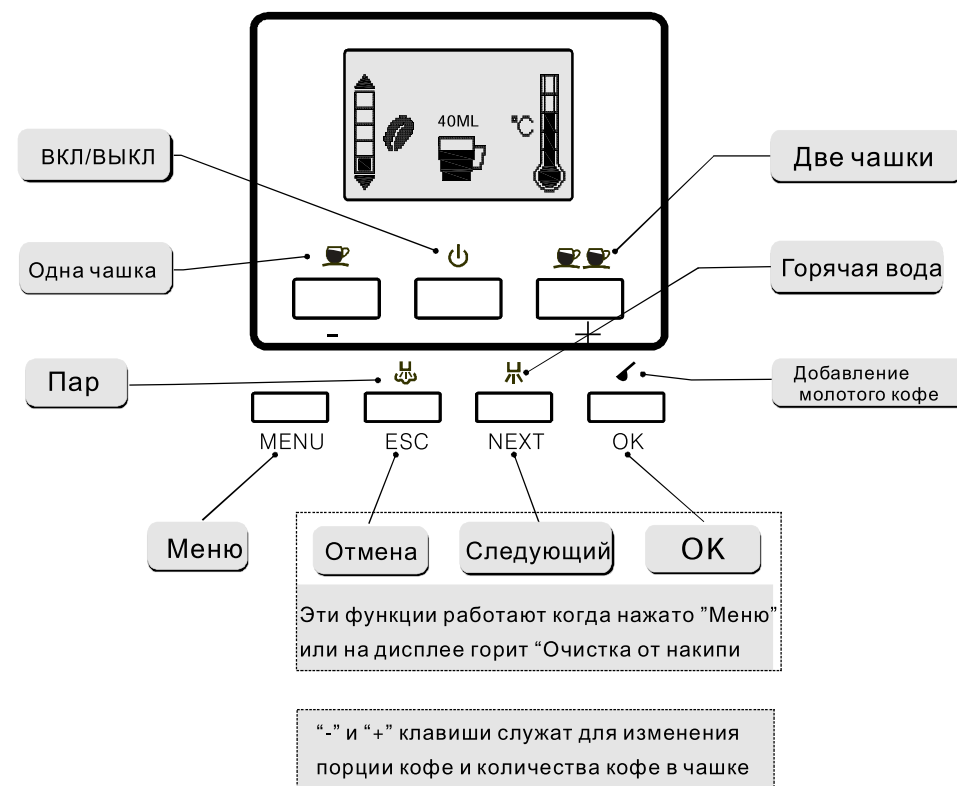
40ML

°C

ВКЛ/ВЫКЛ

Две чашки

Одна чашка

Горячая вода

-

+

Пар

Добавление молотого кофе

MENU

ESC

NEXT

OK

Меню

Отмена

Следующий

OK

Эти функции работают когда нажато "Меню" или на дисплее горит "Очистка от накипи

"-" и "+" клавиши служат для изменения порции кофе и количества кофе в чашке